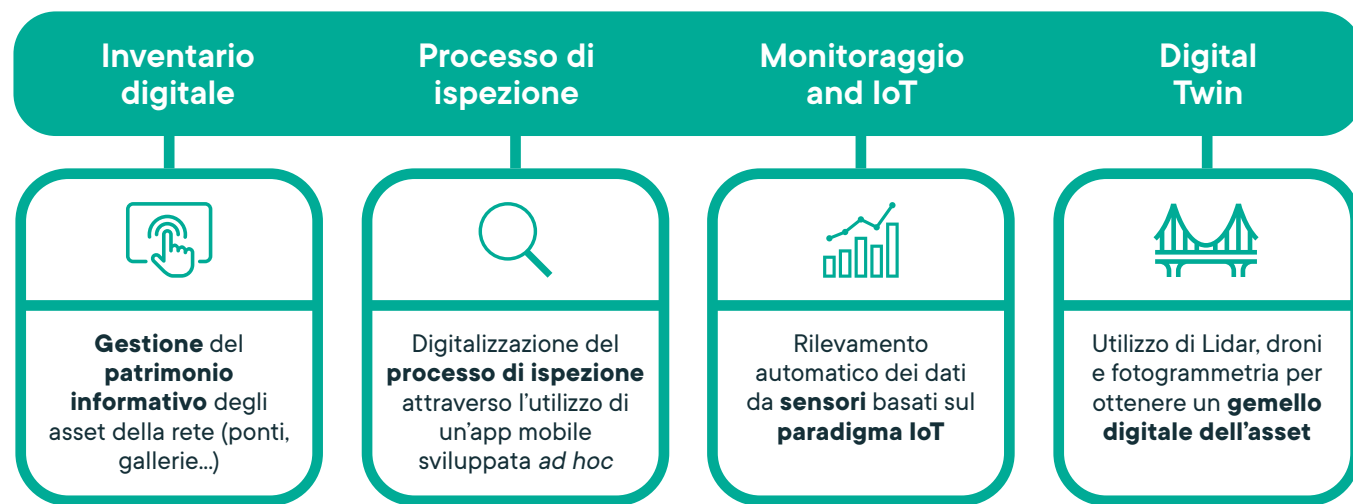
Inventario digitale

Processo di ispezione

Monitoraggio and IoT

Digital Twin

Gestione del patrimonio informativo degli asset della rete (ponti, gallerie...)

Digitalizzazione del processo di ispezione attraverso l'utilizzo di un'app mobile sviluppata ad hoc

Rilevamento automatico dei dati da sensori basati sul paradigma IoT

Utilizzo di Lidar, droni e fotogrammetria per ottenere un gemello digitale dell'asset